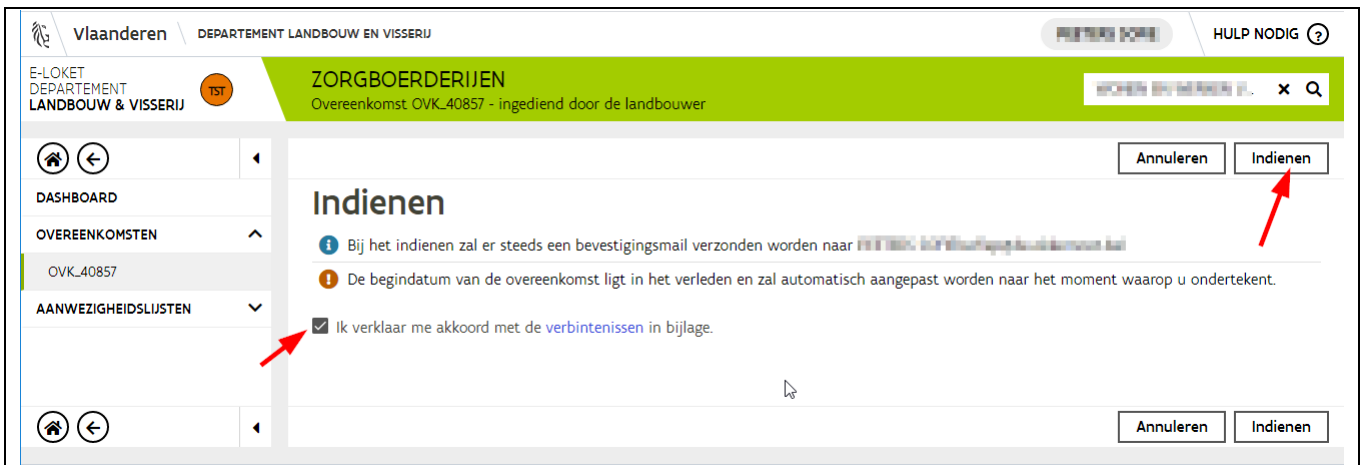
Vlaanderen DEPARTEMENT LANDBOUW EN VISSERIJ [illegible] HULP NODIG ?

E-LOKET DEPARTEMENT LANDBOUW & VISSERIJ TST

ZORGBOERDERIJEN
Overeenkomst OVK_40857 - ingediend door de landbouwer

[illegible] ✕

DASHBOARD
OVEREENKOMSTEN
OVK_40857
AANWEZIGHEIDSLIJSTEN

Annuleren Indienen

Indienen

Bij het indienen zal er steeds een bevestigingsmail verzonden worden naar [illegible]

De begindatum van de overeenkomst ligt in het verleden en zal automatisch aangepast worden naar het moment waarop u ondertekent.

Ik verklaar me akkoord met de verbintenissen in bijlage.

Annuleren Indienen